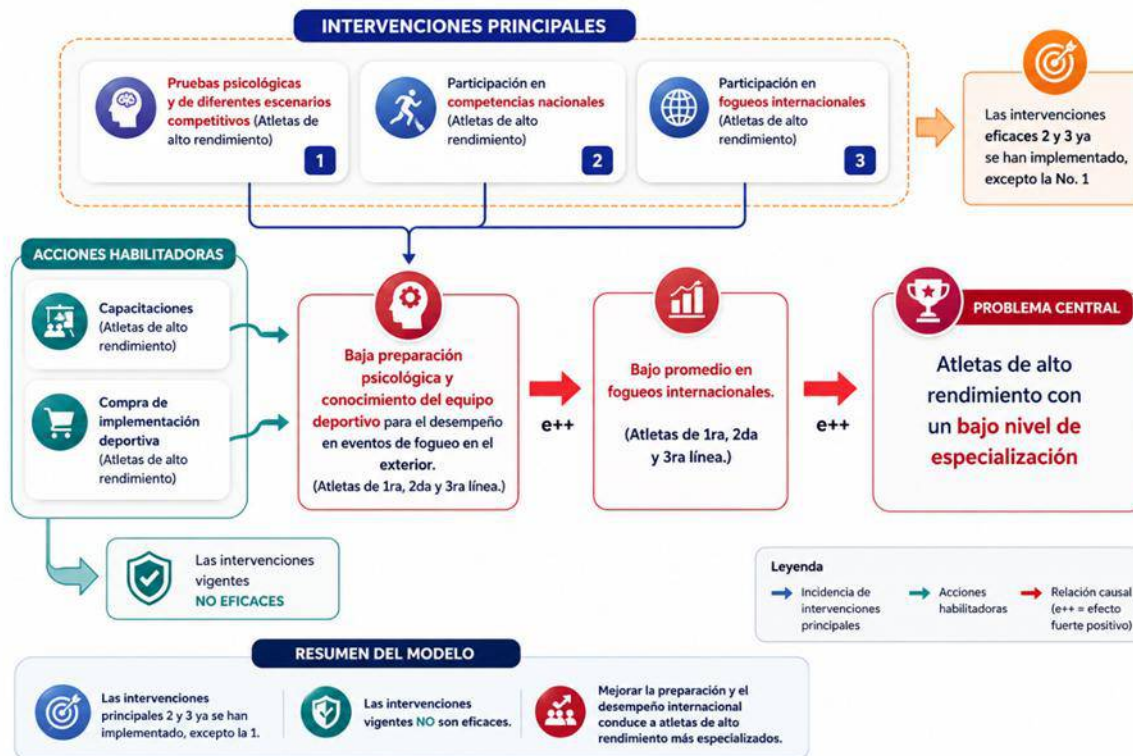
INTERVENCIONES PRINCIPALES

Pruebas psicológicas y de diferentes escenarios competitivos (Atletas de alto rendimiento) 1

Participación en competencias nacionales (Atletas de alto rendimiento) 2

Participación en fogueos internacionales (Atletas de alto rendimiento) 3

Las intervenciones eficaces 2 y 3 ya se han implementado, excepto la No. 1

ACCIONES HABILITADORAS

Capacitaciones (Atletas de alto rendimiento)

Compra de implementación deportiva (Atletas de alto rendimiento)

Baja preparación psicológica y conocimiento del equipo deportivo para el desempeño en eventos de fogueo en el exterior. (Atletas de 1ra, 2da y 3ra línea.)

e++

Bajo promedio en fogueos internacionales. (Atletas de 1ra, 2da y 3ra línea.)

e++

PROBLEMA CENTRAL

Atletas de alto rendimiento con un bajo nivel de especialización

Las intervenciones vigentes NO EFICACES

Leyenda
Incidencia de intervenciones principales
Acciones habilitadoras
Relación causal (e++ = efecto fuerte positivo)

RESUMEN DEL MODELO

Las intervenciones principales 2 y 3 ya se han implementado, excepto la 1.

Las intervenciones vigentes NO son eficaces.

Mejorar la preparación y el desempeño internacional conduce a atletas de alto rendimiento más especializados.